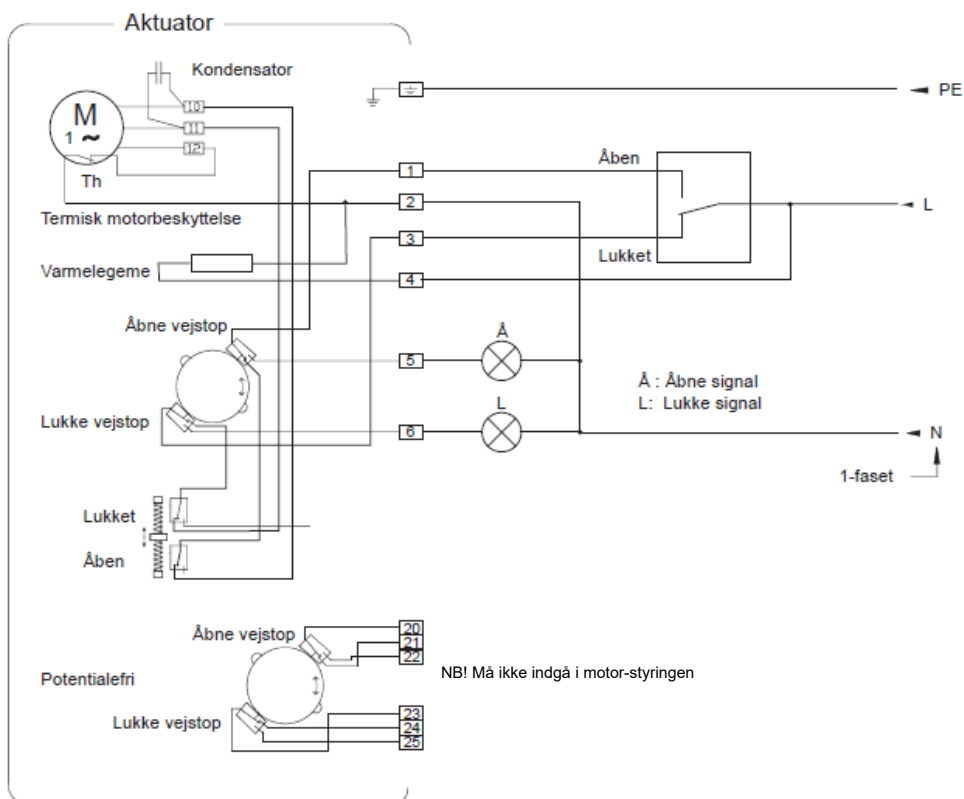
Aktuator

Kondensator

M
1 ~

10
11
12

Th

Termisk motorbeskyttelse

Varmelegeme

Åbne vejstop

Lukke vejstop

Lukket

Åben

PE

1
2
3
4

Åben

Lukket

L

5
6

Å

L

Å : Åbne signal
L: Lukke signal

N

1-faset

Åbne vejstop

20
21
22

Potentialefri

NB! Må ikke indgå i motor-styringen

Lukke vejstop

23
24
25